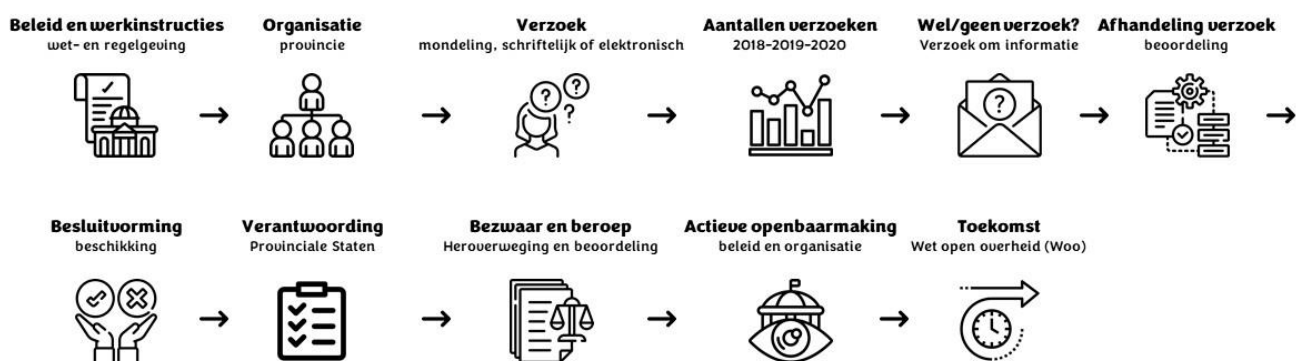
Beleid en werkinstructies
wet- en regelgeving

Organisatie
provincie

Verzoek
mondeling, schriftelijk of elektronisch

Aantallen verzoeken
2018-2019-2020

Wel/geen verzoek?
Verzoek om informatie

Afhandeling verzoek
beoordeling

Besluitvorming
beschikking

Verantwoording
Provinciale Staten

Bezwaar en beroep
Heroverweging en beoordeling

Actieve openbaarmaking
beleid en organisatie

Toekomst
Wet open overheid (Woo)